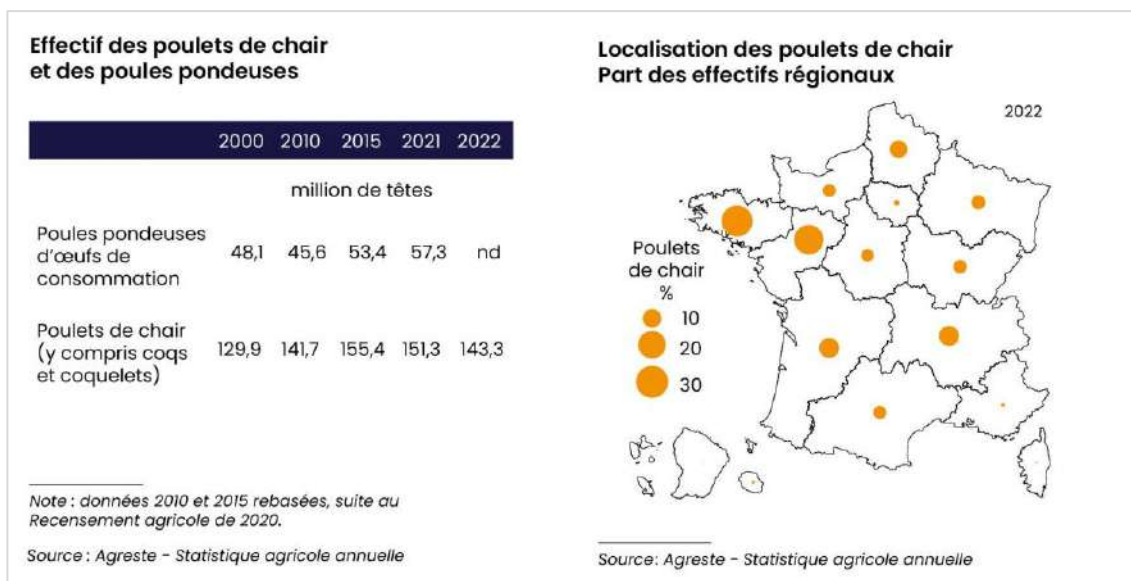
Effectif des poulets de chair et des poules pondeuses

| | 2000 | 2010 | 2015 | 2021 | 2022 |
|---|---|---|---|---|---|
| | million de têtes | | | | |
| Poules pondeuses d'œufs de consommation | 48,1 | 45,6 | 53,4 | 57,3 | nd |
| Poulets de chair (y compris coqs et coquelets) | 129,9 | 141,7 | 155,4 | 151,3 | 143,3 |

Note : données 2010 et 2015 rebasées, suite au Recensement agricole de 2020.

Source : Agreste - Statistique agricole annuelle

Localisation des poulets de chair
Part des effectifs régionaux

2022

Poulets de chair
%
10
20
30

Source: Agreste - Statistique agricole annuelle